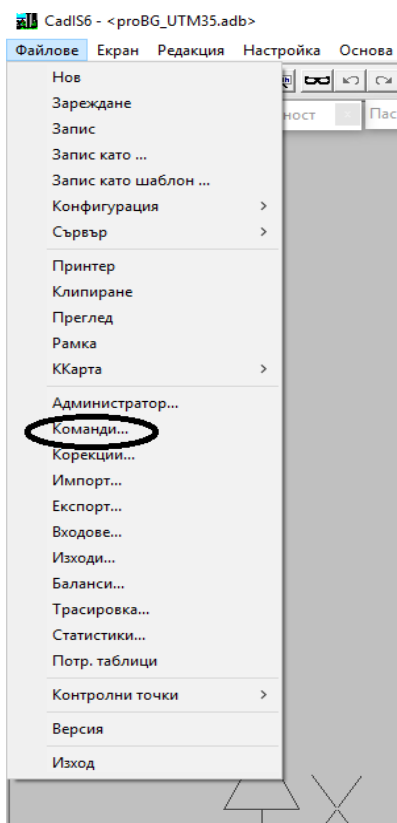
CadIS6 - <proBG_UTM35.adb>

Файлове Екран Редакция Настройка Основа

Нов
Зареждане
Запис
Запис като ...
Запис като шаблон ...
Конфигурация >
Сървър >
Принтер
Клипиране
Преглед
Рамка
ККарта >
Администратор...
Команди...
Корекции...
Импорт...
Експорт...
Входове...
Изходи...
Баланси...
Трасировка...
Статистики...
Потр. таблици
Контролни точки >
Версия
Изход

ност Пас